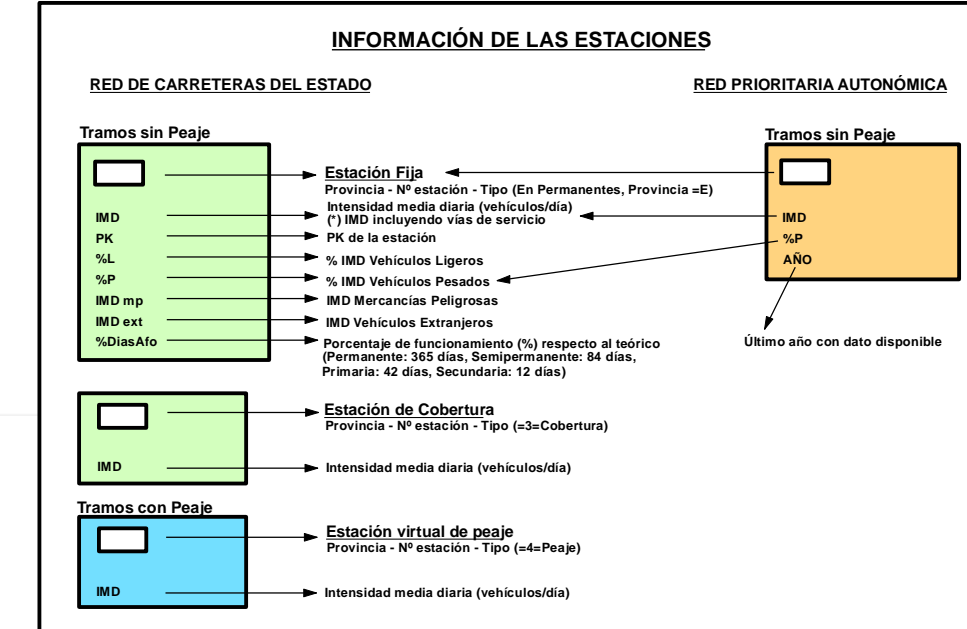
INFORMACIÓN DE LAS ESTACIONES

RED DE CARRETERAS DEL ESTADO

RED PRIORITARIA AUTONÓMICA

Tramos sin Peaje

IMD
PK
%L
%P
IMD mp
IMD ext
%DiasAfo

Estación Fija
Provincia - Nº estación - Tipo (En Permanentes, Provincia =E)
Intensidad media diaria (vehículos/día)
(*) IMD incluyendo vías de servicio
PK de la estación
% IMD Vehículos Ligeros
% IMD Vehículos Pesados
IMD Mercancías Peligrosas
IMD Vehículos Extranjeros
Porcentaje de funcionamiento (%) respecto al teórico (Permanente: 365 días, Semipermanente: 84 días, Primaria: 42 días, Secundaria: 12 días)

Tramos sin Peaje

IMD
%P
AÑO

Último año con dato disponible

IMD

Estación de Cobertura
Provincia - Nº estación - Tipo (=3=Cobertura)

Intensidad media diaria (vehículos/día)

Tramos con Peaje

IMD

Estación virtual de peaje
Provincia - Nº estación - Tipo (=4=Peaje)

Intensidad media diaria (vehículos/día)